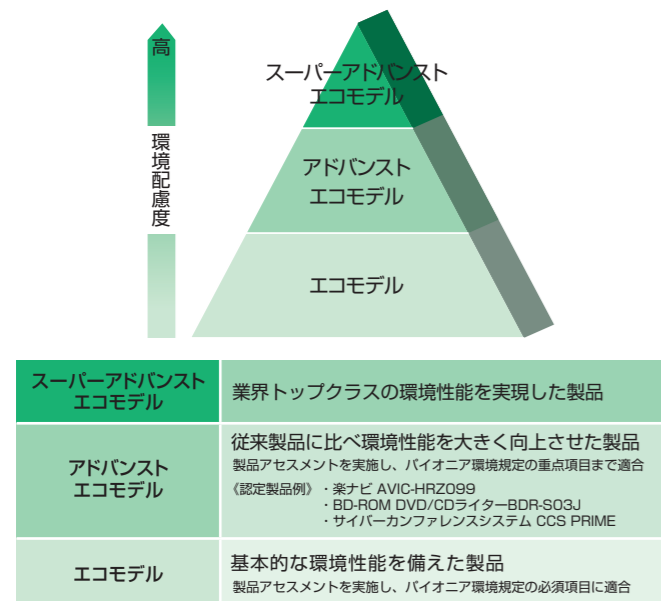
高

環境配慮度

スーパーアドバンスト
エコモデル

アドバンスト
エコモデル

エコモデル

| | |
|---|---|
| スーパーアドバンスト エコモデル | 業界トップクラスの環境性能を実現した製品 |
| アドバンスト エコモデル | 従来製品に比べ環境性能を大きく向上させた製品<br>製品アセスメントを実施し、パイオニア環境規定の重点項目まで適合<br>《認定製品例》・楽ナビ AVIC-HRZ099<br>・BD-ROM DVD/CDライターBDR-S03J<br>・サイバーカンファレンスシステム CCS PRIME |
| エコモデル | 基本的な環境性能を備えた製品<br>製品アセスメントを実施し、パイオニア環境規定の必須項目に適合 |